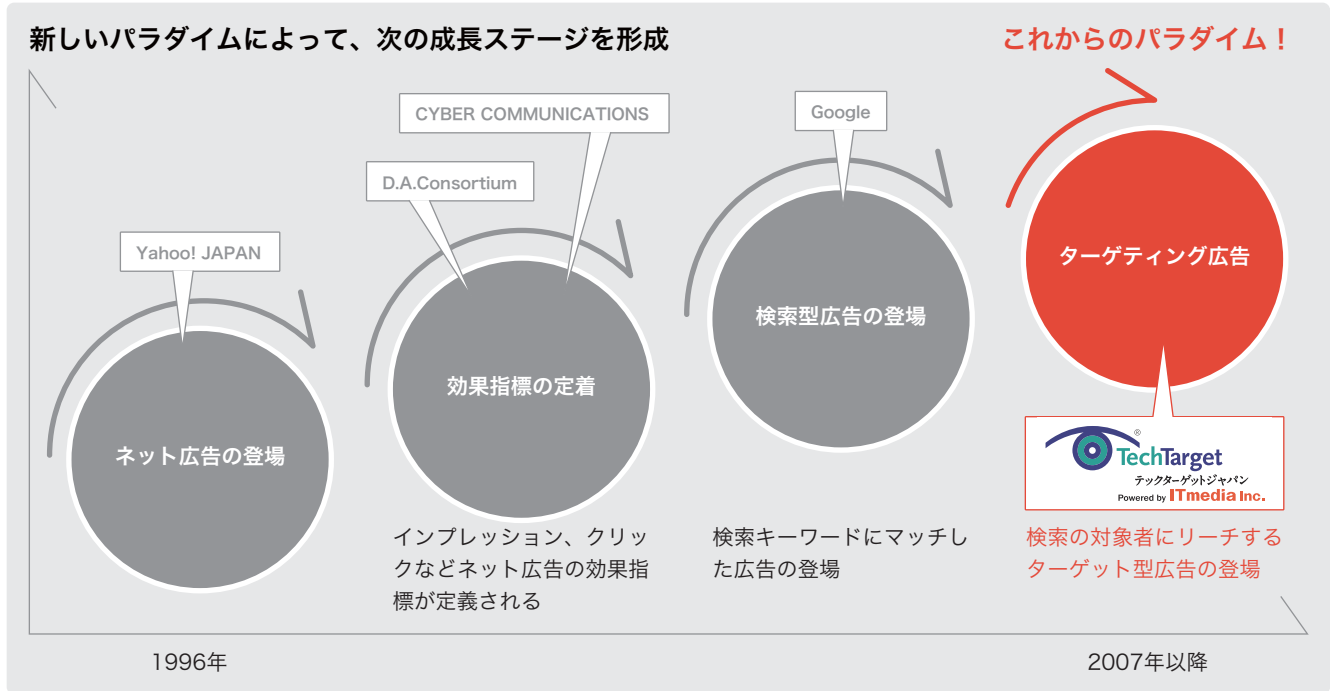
新しいパラダイムによって、次の成長ステージを形成

これからのパラダイム！

Yahoo! JAPAN

ネット広告の登場

D.A.Consortium

CYBER COMMUNICATIONS

効果指標の定着

インプレッション、クリックなどネット広告の効果指標が定義される

Google

検索型広告の登場

検索キーワードにマッチした広告の登場

ターゲティング広告

TechTarget
テックターゲットジャパン
Powered by ITmedia Inc.

検索の対象者にリーチするターゲット型広告の登場

1996年

2007年以降